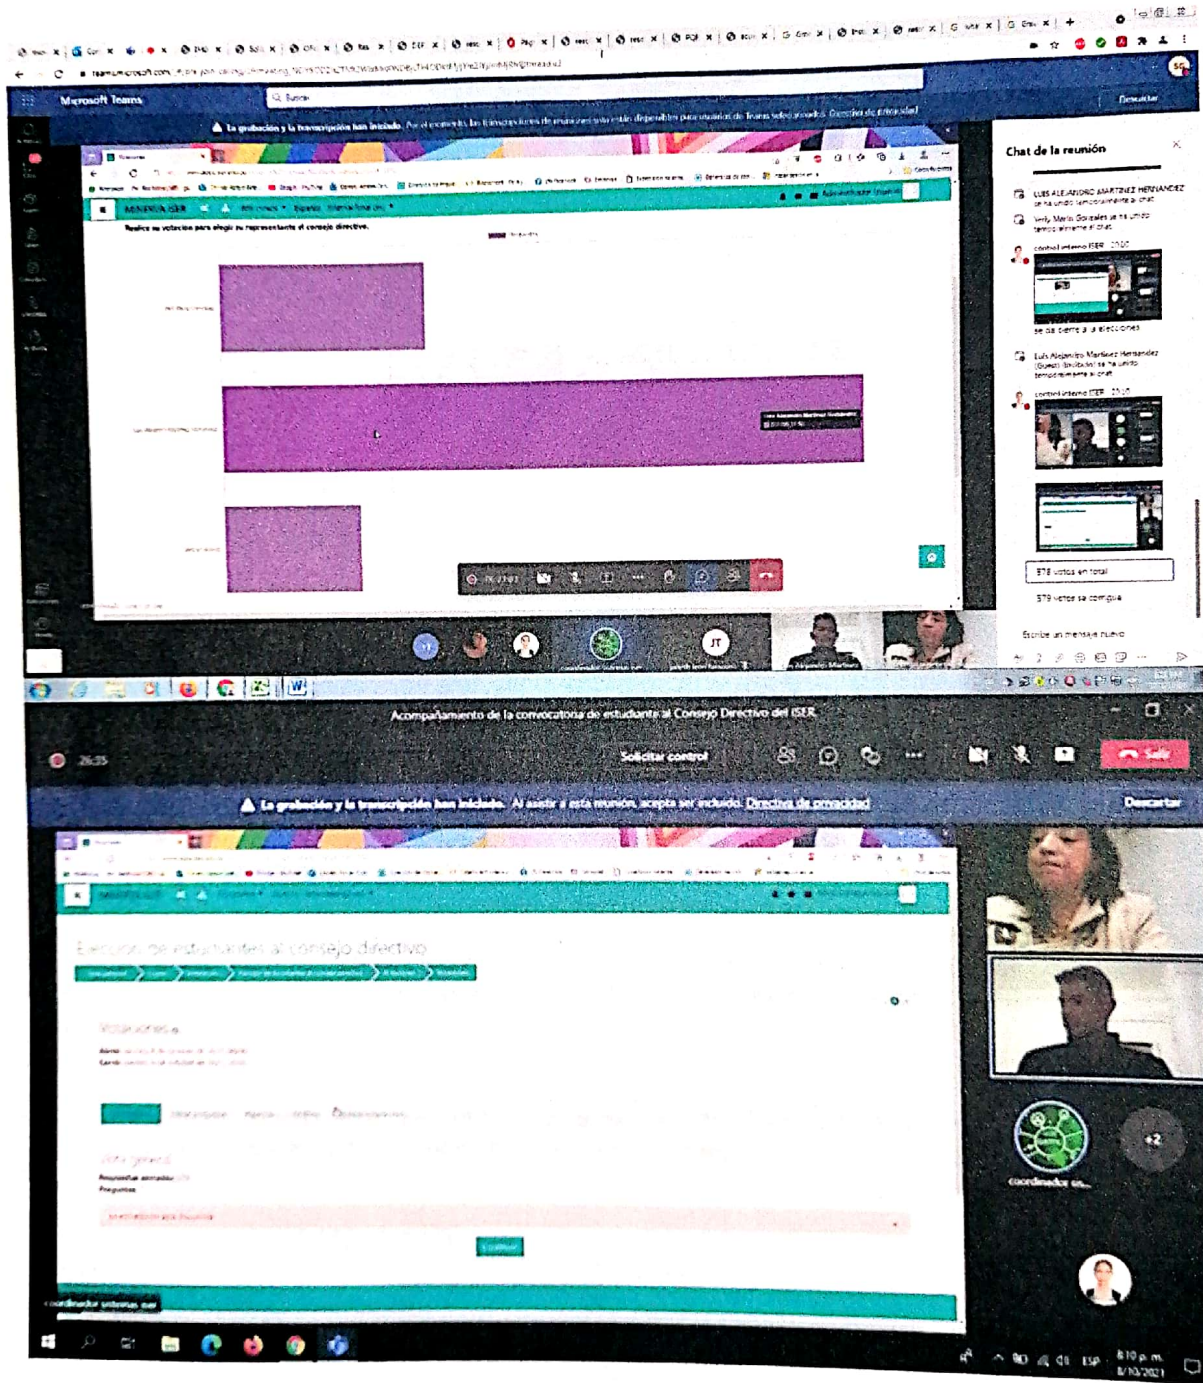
Microsoft Teams

Buscar

Desactivar

La grabación y la transcripción han iniciado. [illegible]

Chat de la reunión

LUIS ALEJANDRO MARTINEZ HERNANDEZ se ha unido temporalmente al chat.

Verly Marlo Gonzales se ha unido temporalmente al chat.

control interno ISER

se da cierre a la elecciones

Luis Alejandro Martinez Hernandez (Guest) (Invitado) se ha unido temporalmente al chat.

control interno ISER

578 votos en total

579 votos se corrigue

Escribe un mensaje nuevo

Realice su votación para elegir su representante al consejo directivo.

Acompañamiento de la convocatoria de estudiante al Consejo Directivo del ISER

26:35

Solicitar control

Salir

La grabación y la transcripción han iniciado. Al asistir a esta reunión, acepta ser incluido. Directiva de privacidad

Descartar

Elección de estudiantes al consejo directivo

coordinador sis...

+2

coordinador sistemas iser

8:10 p.m.
8/10/2021

ESP